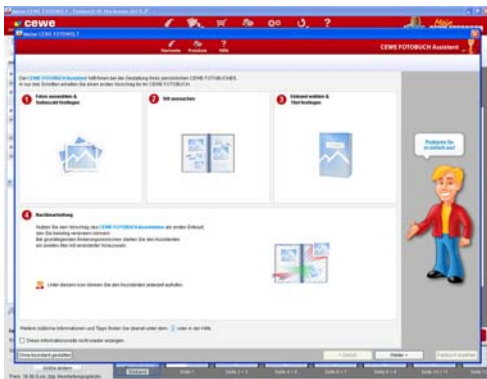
cewe

Meine CEWE FOTOWELT

CEWE FOTOBUCH Assistent

Das CEWE FOTOBUCH Assistent hilft Ihnen bei der Gestaltung Ihres persönlichen CEWE FOTOBUCHES. In nur drei Schritten erhalten Sie einen ersten Vorschlag für Ihr CEWE FOTOBUCH.

1 Fotos auswählen & Seitenzahl festlegen

2 Stil aussuchen

3 Einband wählen & Titel festlegen

Probieren Sie es einfach aus!

4 Nachbearbeitung

Nutzen Sie den Vorschlag des CEWE FOTOBUCH Assistenten als ersten Entwurf, den Sie beliebig verändern können. Bei grundlegenden Änderungswünschen starten Sie den Assistenten am jeweiligen Schritt erneut.

Unter diesem Icon können Sie den Assistenten jederzeit aufrufen.

Weitere nützliche Informationen und Tipps finden Sie überall unter dem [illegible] oder in der Hilfe.

Dieses Informationsfenster nicht wieder anzeigen

Ohne Assistent gestalten

< Zurück

Weiter >

Fotobuch erstellen

Einband

Seite 1

Seite 2 + 3